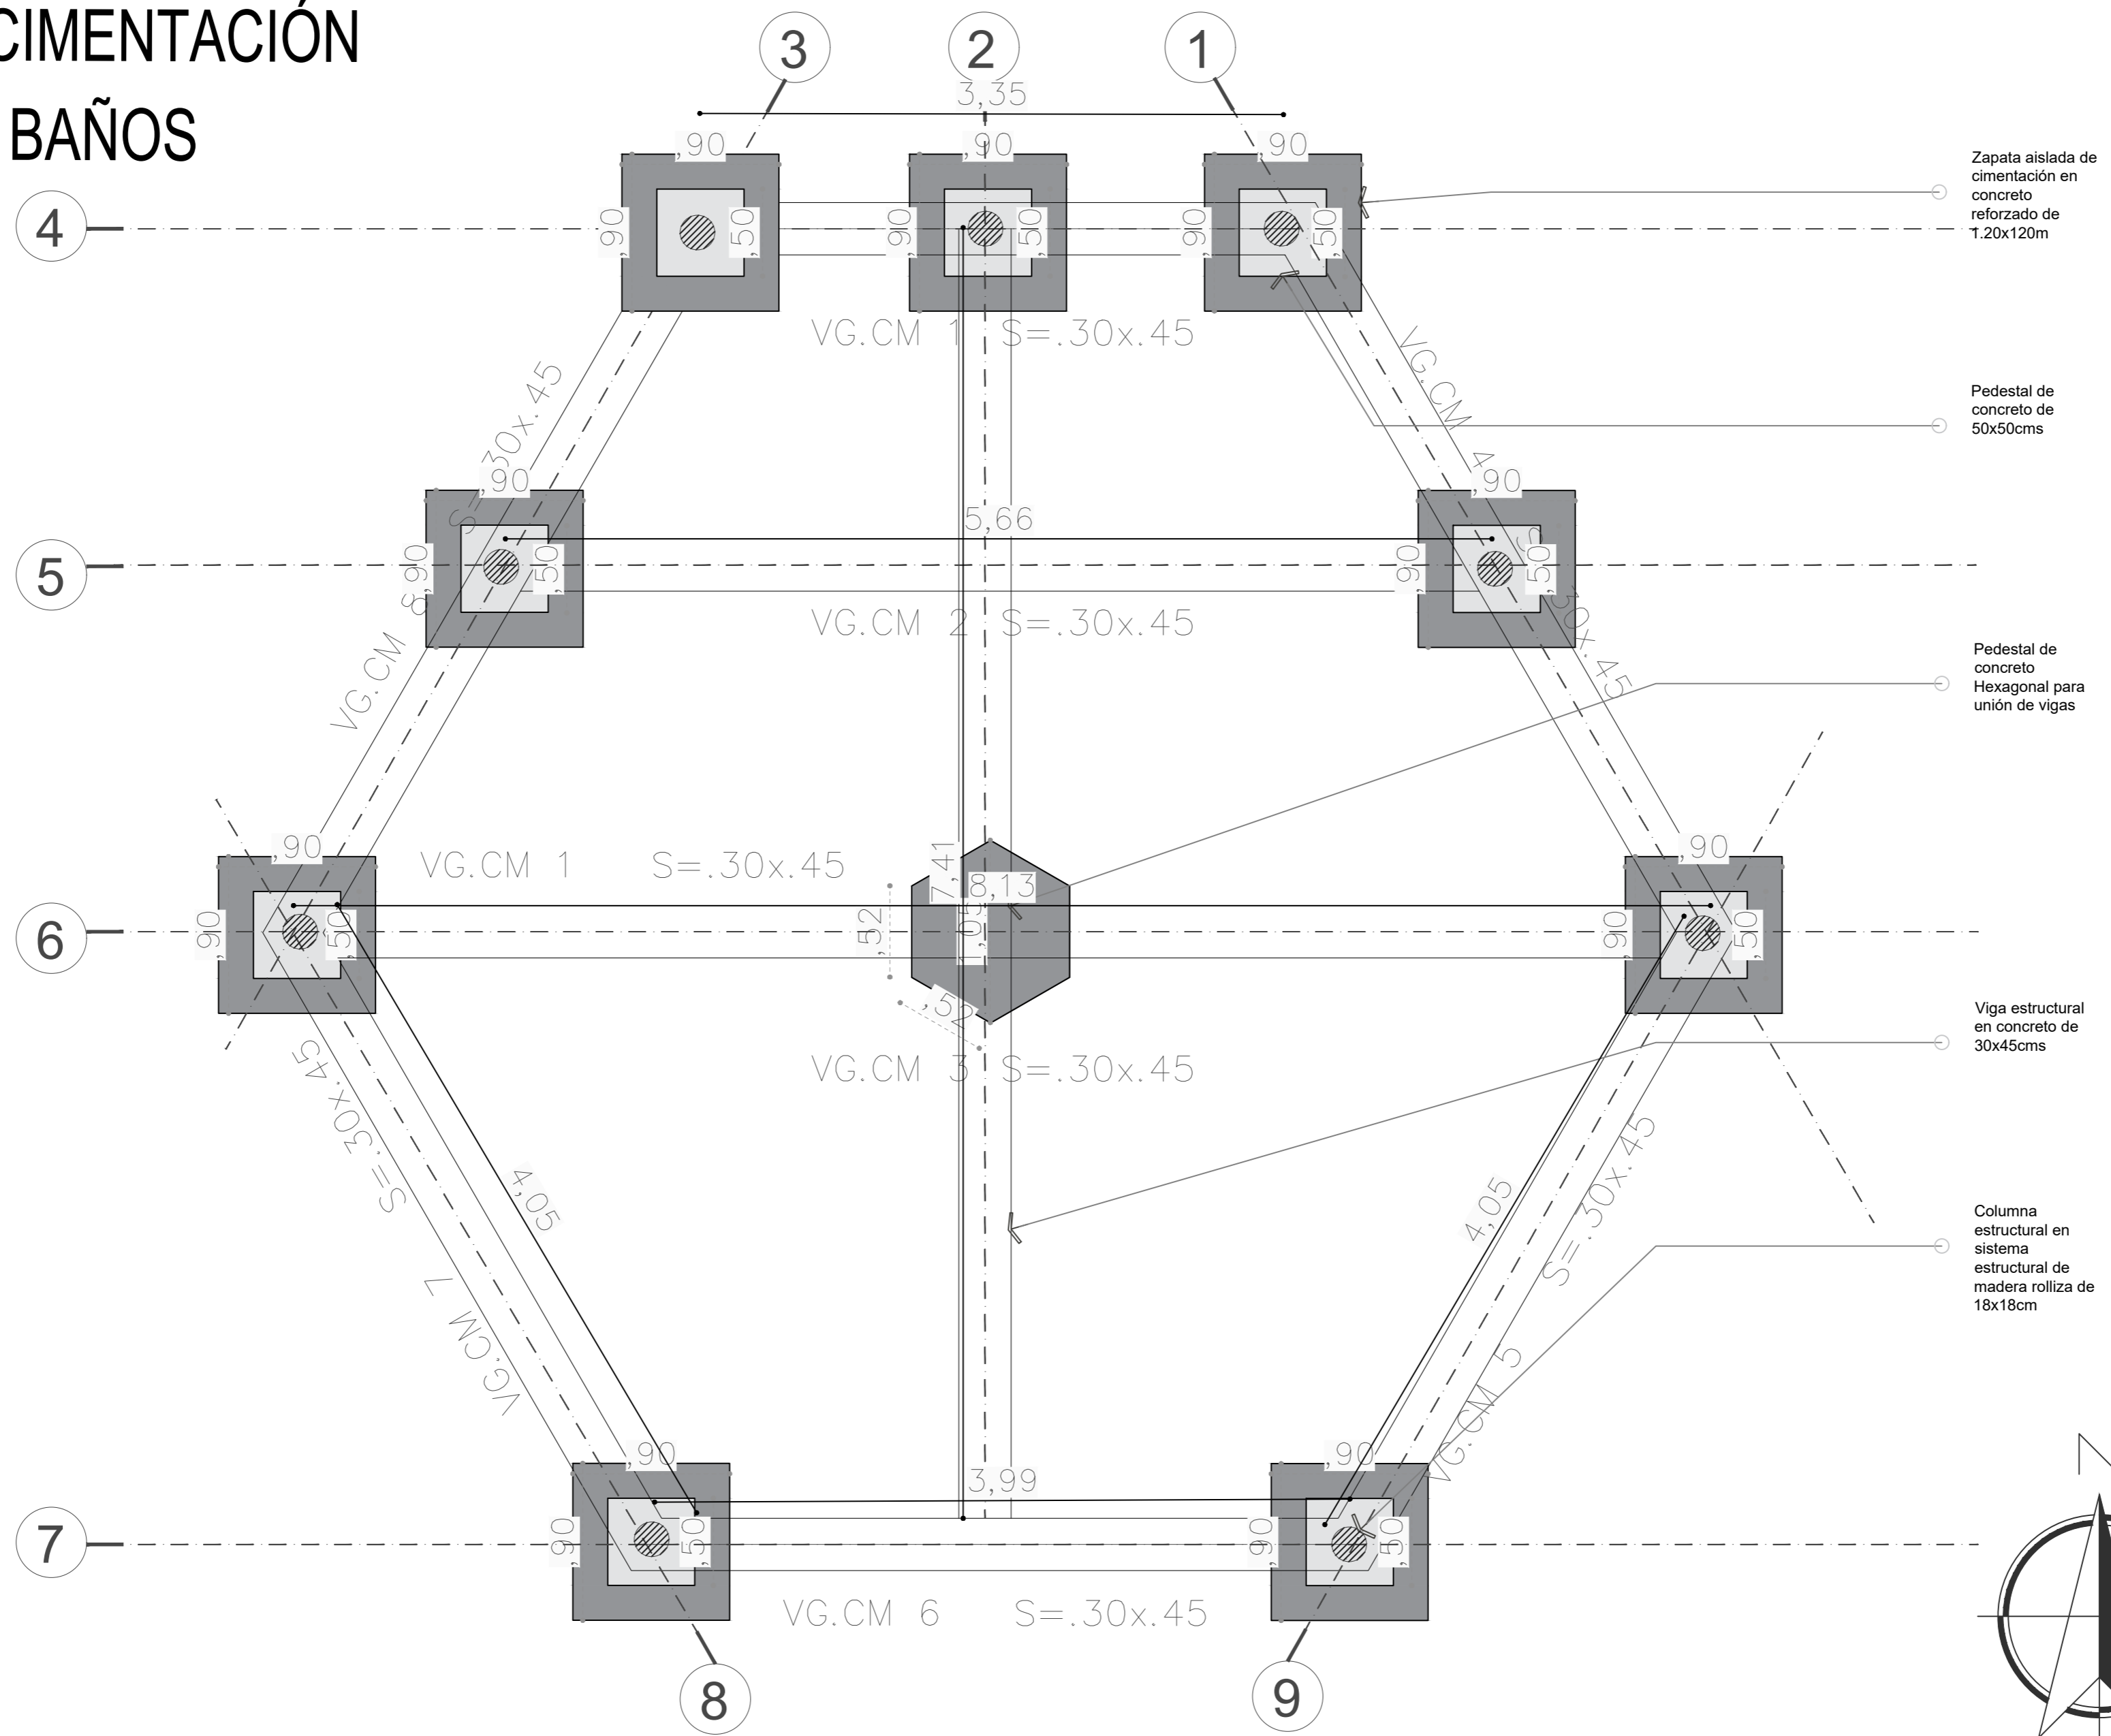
CIMENTACIÓN
BAÑOS

3 2 1
3,35
,90 ,90 ,90
4
90 50 90 50 90 50
VG.CM 1 S=.30x.45
VG.CM 4
S=.30x.45
,90 ,90
5
90 50 90 50
5,66
VG.CM 2 S=.30x.45
VG.CM 8 S=.30x.45
,90 ,90
6
90 50 90 50
VG.CM 1 S=.30x.45
7,41
8,13
,52
1,05
,52
VG.CM 3 S=.30x.45
VG.CM 7 S=.30x.45
4,05
4,05
VG.CM 5 S=.30x.45
,90 ,90
3,99
7
90 50 90 50
VG.CM 6 S=.30x.45
8 9

Zapata aislada de cimentación en concreto reforzado de 1.20x120m

Pedestal de concreto de 50x50cms

Pedestal de concreto Hexagonal para unión de vigas

Viga estructural en concreto de 30x45cms

Columna estructural en sistema estructural de madera rolliza de 18x18cm